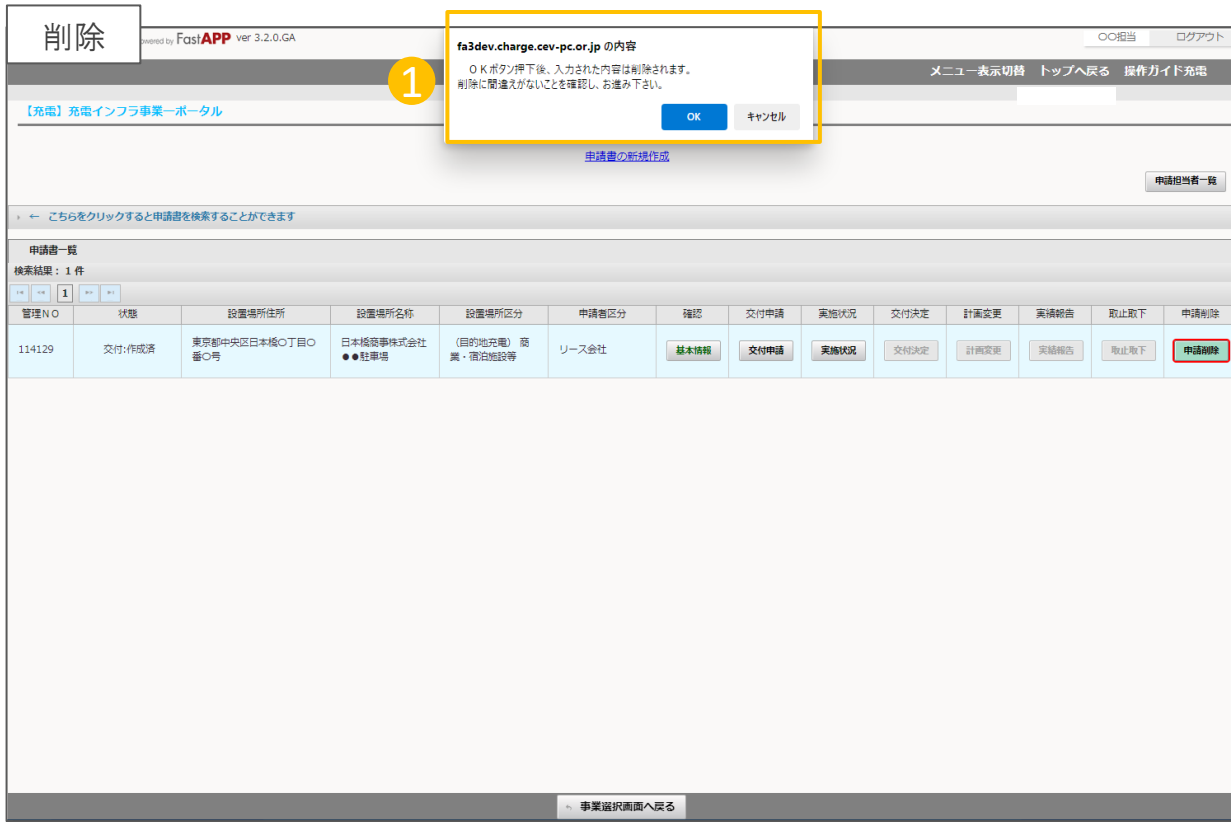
削除

Powered by FastAPP ver 3.2.0.GA

〇〇担当　ログアウト

メニュー表示切替　トップへ戻る　操作ガイド充電

【充電】充電インフラ事業ポータル

fa3dev.charge.cev-pc.or.jp の内容

ＯＫボタン押下後、入力された内容は削除されます。
削除に間違えがないことを確認し、お進み下さい。

OK　キャンセル

1

申請書の新規作成

申請担当者一覧

← こちらをクリックすると申請書を検索することができます

申請書一覧

検索結果：１件

1

| 管理ＮＯ | 状態 | 設置場所住所 | 設置場所名称 | 設置場所区分 | 申請者区分 | 確認 | 交付申請 | 実施状況 | 交付決定 | 計画変更 | 実績報告 | 取止取下 | 申請削除 |
|---|---|---|---|---|---|---|---|---|---|---|---|---|---|
| 114129 | 交付:作成済 | 東京都中央区日本橋〇丁目〇番〇号 | 日本橋商事株式会社●●駐車場 | （目的地充電）商業・宿泊施設等 | リース会社 | 基本情報 | 交付申請 | 実施状況 | 交付決定 | 計画変更 | 実績報告 | 取止取下 | 申請削除 |

事業選択画面へ戻る